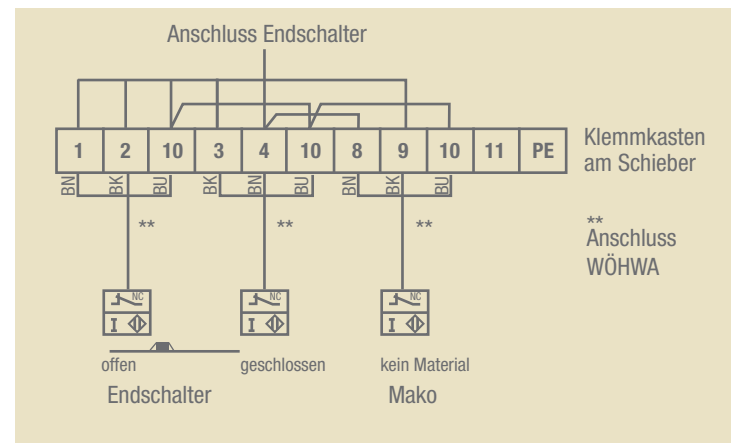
Anschluss Endschalter

| 1 | 2 | 10 | 3 | 4 | 10 | 8 | 9 | 10 | 11 | PE |
|---|---|---|---|---|---|---|---|---|---|---|

Klemmkasten am Schieber

BN BK BU BK BN BU BN BK BU

** ** **

** Anschluss WÖHWA

NC NC NC

offen geschlossen kein Material

Endschalter Mako